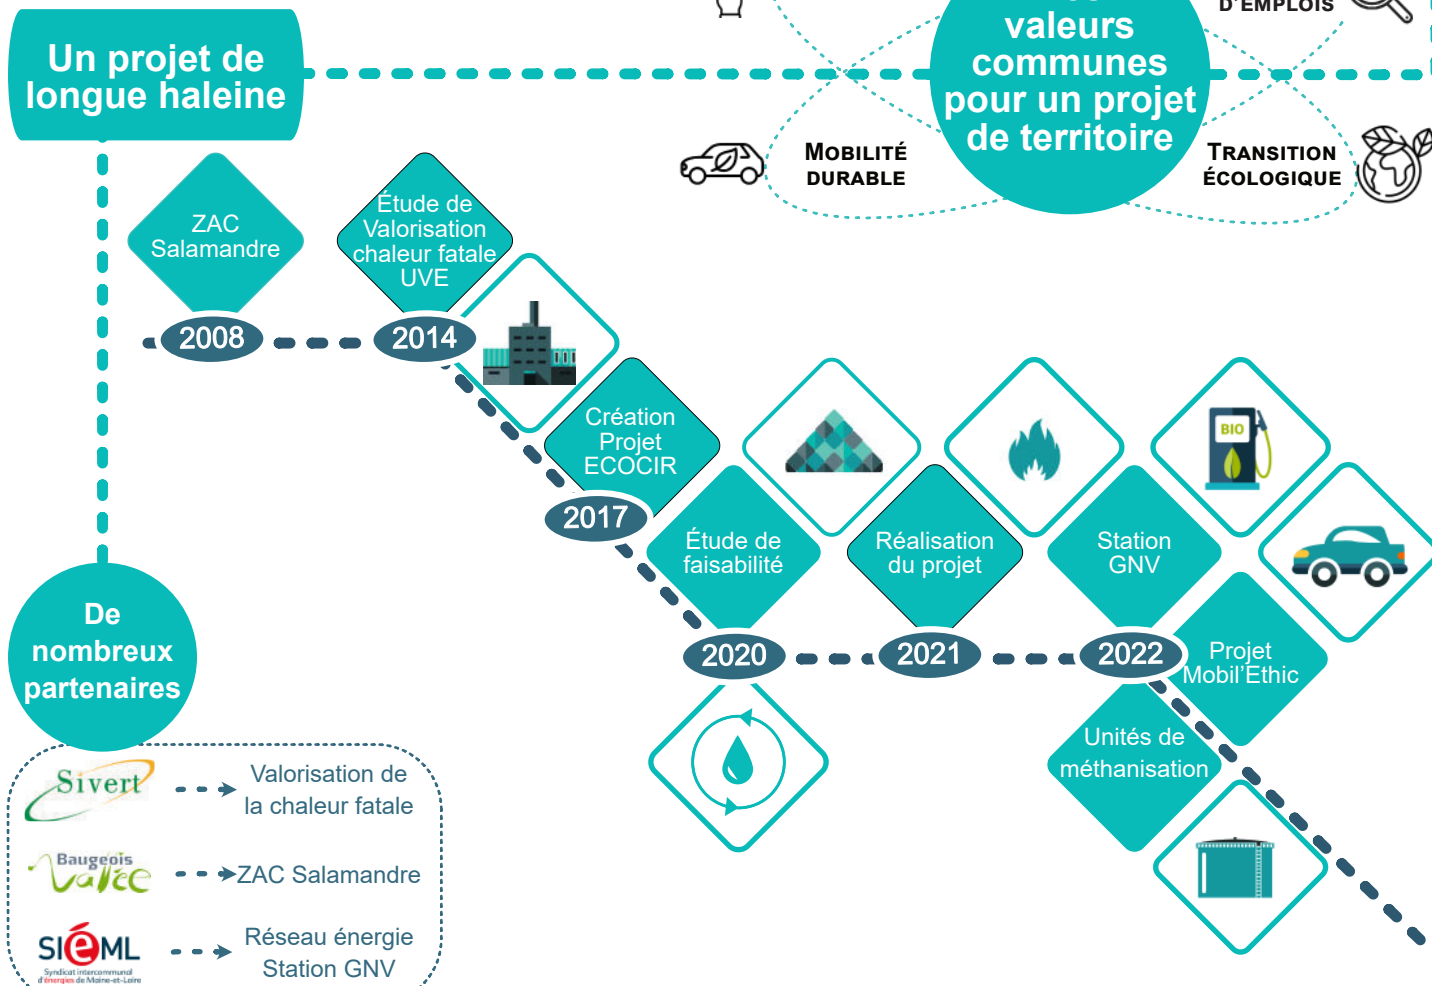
Un projet de longue haleine

D'EMPLOIS

valeurs communes pour un projet de territoire

MOBILITÉ DURABLE

TRANSITION ÉCOLOGIQUE

ZAC Salamandre

2008

Étude de Valorisation chaleur fatale UVE

2014

Création Projet ECOCIR

2017

Étude de faisabilité

2020

Réalisation du projet

2021

Station GNV

2022

BIO

Projet Mobil'Ethic

Unités de méthanisation

De nombreux partenaires

Sivert

Valorisation de la chaleur fatale

Baugeois Vallée

ZAC Salamandre

SIeML
Syndicat intercommunal d'énergies de Maine-et-Loire

Réseau énergie Station GNV